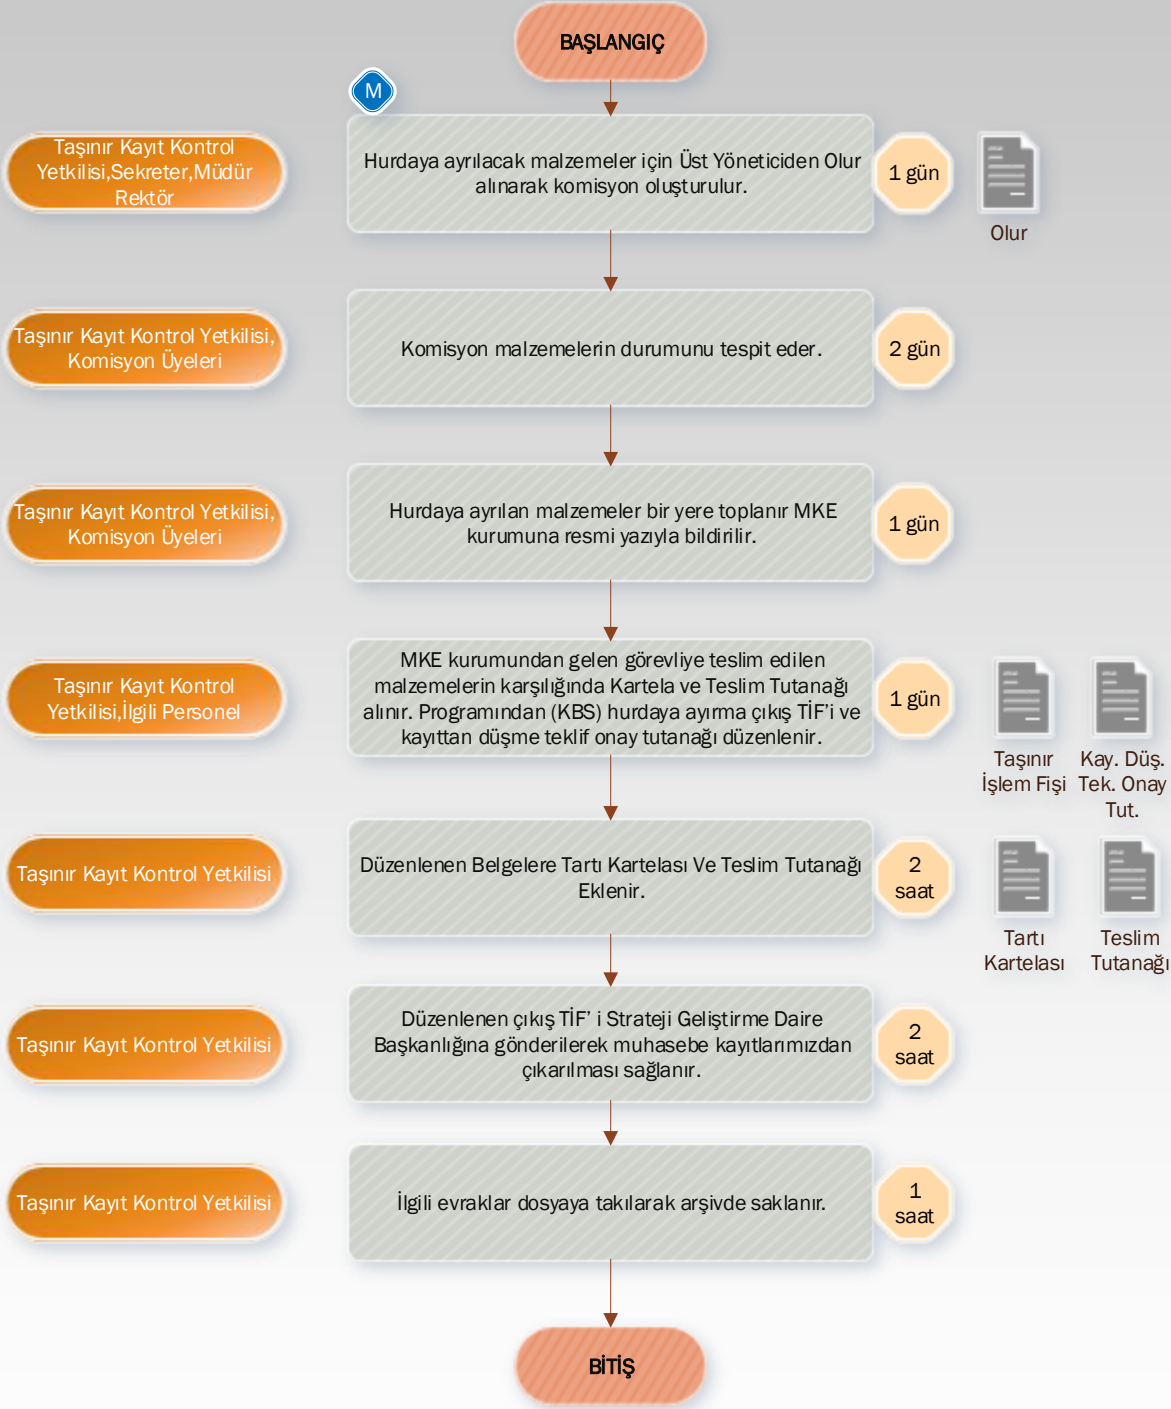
BAŞLANGIÇ

M

Taşınır Kayıt Kontrol Yetkilisi,Sekreter,Müdür Rektör

Hurdaya ayrılacak malzemeler için Üst Yöneticiden Olur alınarak komisyon oluşturulur.

1 gün

Olur

Taşınır Kayıt Kontrol Yetkilisi, Komisyon Üyeleri

Komisyon malzemelerin durumunu tespit eder.

2 gün

Taşınır Kayıt Kontrol Yetkilisi, Komisyon Üyeleri

Hurdaya ayrılan malzemeler bir yere toplanır MKE kurumuna resmi yazıyla bildirilir.

1 gün

Taşınır Kayıt Kontrol Yetkilisi,İlgili Personel

MKE kurumundan gelen görevliye teslim edilen malzemelerin karşılığında Kartela ve Teslim Tutanağı alınır. Programından (KBS) hurdaya ayırma çıkış TİF'i ve kayıttan düşme teklif onay tutanağı düzenlenir.

1 gün

Taşınır İşlem Fişi

Kay. Düş. Tek. Onay Tut.

Taşınır Kayıt Kontrol Yetkilisi

Düzenlenen Belgelere Tartı Kartelası Ve Teslim Tutanağı Eklenir.

2 saat

Tartı Kartelası

Teslim Tutanağı

Taşınır Kayıt Kontrol Yetkilisi

Düzenlenen çıkış TİF' i Strateji Geliştirme Daire Başkanlığına gönderilerek muhasebe kayıtlarımızdan çıkarılması sağlanır.

2 saat

Taşınır Kayıt Kontrol Yetkilisi

İlgili evraklar dosyaya takılarak arşivde saklanır.

1 saat

BİTİŞ